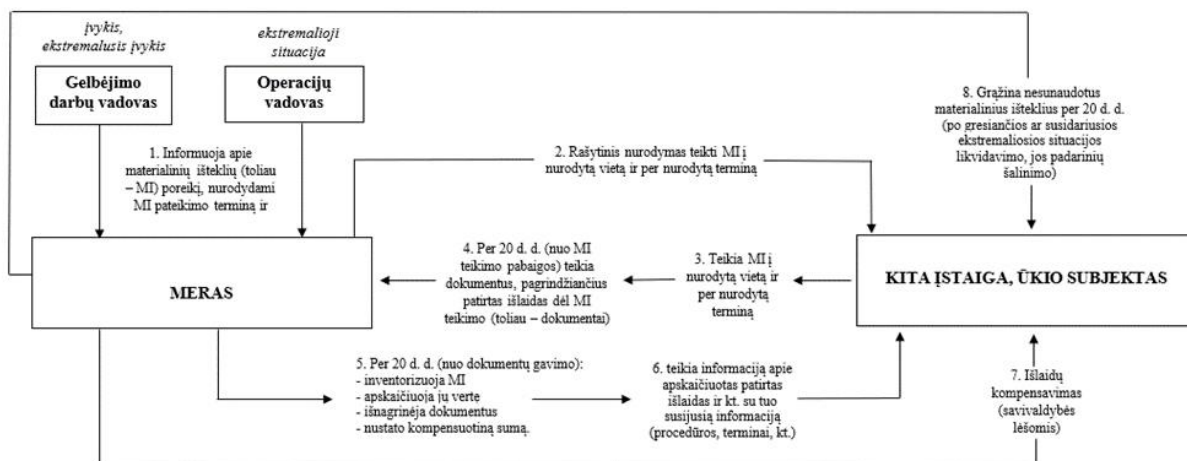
įvykis, ekstremalusis įvykis

ekstremalioji situacija

Gelbėjimo darbų vadovas

Operacijų vadovas

8. Grąžina nesunaudotus materialinius išteklius per 20 d. d. (po gresiančios ar susidariusios ekstremaliosios situacijos likvidavimo, jos padarinių šalinimo)

1. Informuoja apie materialinių išteklių (toliau – MI) poreikį, nurodydami MI pateikimo terminą ir

2. Rašytinis nurodymas teikti MI į nurodytą vietą ir per nurodytą terminą

MERAS

4. Per 20 d. d. (nuo MI teikimo pabaigos) teikia dokumentus, pagrindžiančius patirtas išlaidas dėl MI teikimo (toliau – dokumentai)

3. Teikia MI į nurodytą vietą ir per nurodytą terminą

KITA ĮSTAIGA, ŪKIO SUBJEKTAS

5. Per 20 d. d. (nuo dokumentų gavimo):
- inventorizuoja MI
- apskaičiuoja jų vertę
- išnagrinėja dokumentus
- nustato kompensuotiną sumą.

6. teikia informaciją apie apskaičiuotas patirtas išlaidas ir kt. su tuo susijusią informaciją (procedūros, terminai, kt.)

7. Išlaidų kompensavimas (savivaldybės lėšomis)